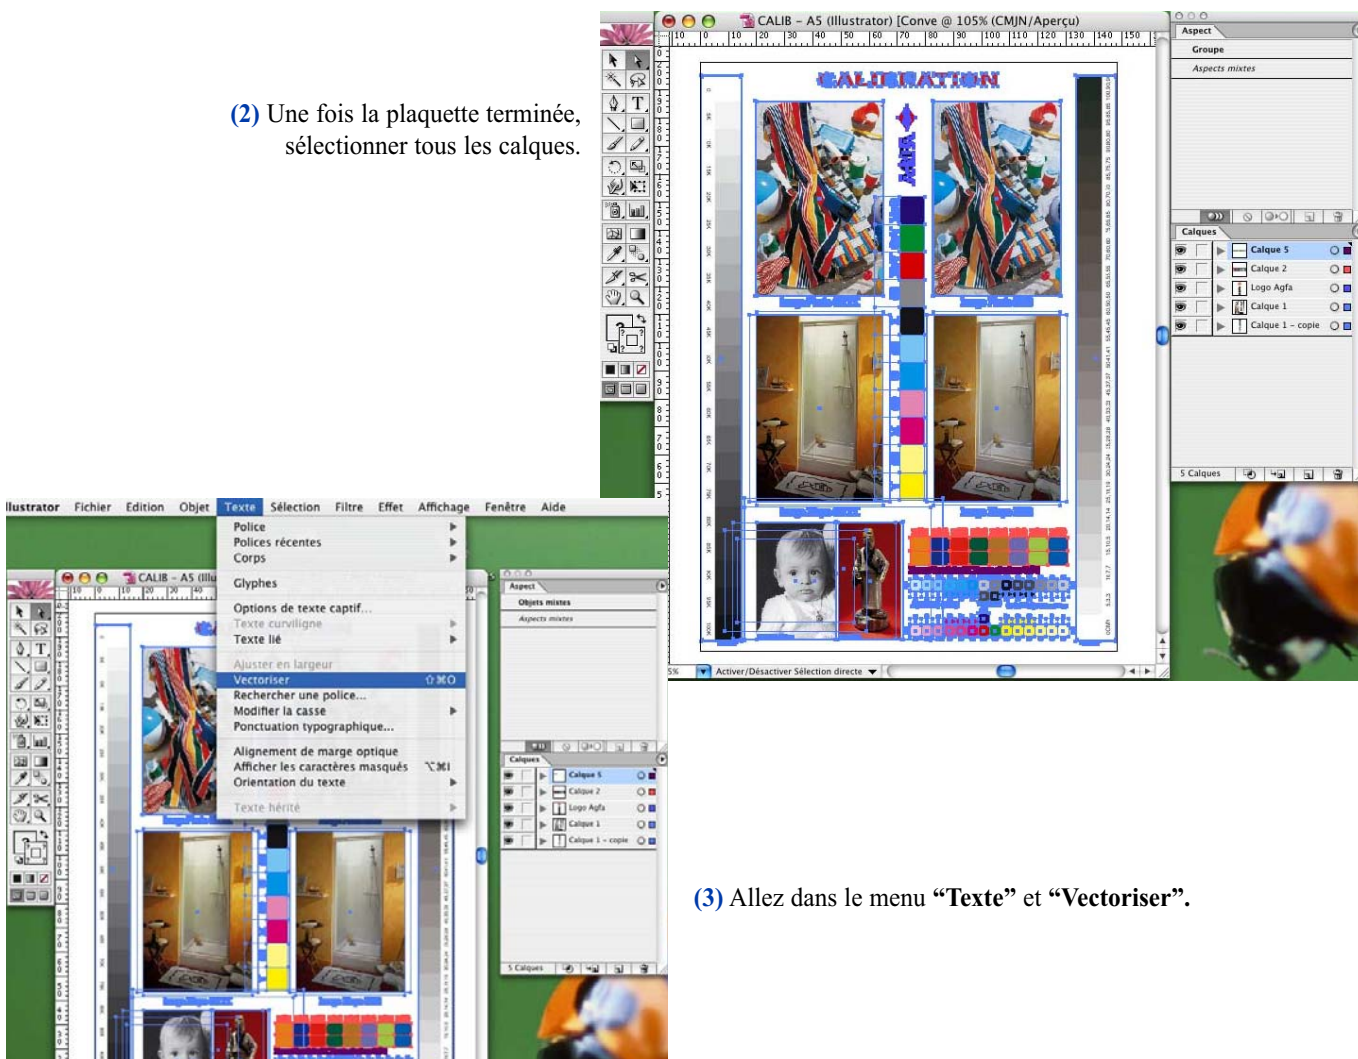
(2) Une fois la plaquette terminée, sélectionner tous les calques.

CALIB - A5 (Illustrator) [Conve @ 105% (CMJN/Aperçu)

Aspect
Groupe
Aspects mixtes

CALIBRATION

Calques
Calque 5
Calque 2
Logo Agfa
Calque 1
Calque 1 – copie

5 Calques

Activer/Désactiver Sélection directe

Illustrator Fichier Edition Objet Texte Sélection Filtre Effet Affichage Fenêtre Aide

Police
Polices récentes
Corps
Glyphes
Options de texte captif...
Texte curviligne
Texte lié
Ajuster en largeur
Vectoriser ⇧⌘O
Rechercher une police...
Modifier la casse
Ponctuation typographique...
Alignement de marge optique
Afficher les caractères masqués ⌥⌘I
Orientation du texte
Texte hérité

CALIB - A5 (Illu

Aspect
Objets mixtes
Aspects mixtes

Calques
Calque 5
Calque 2
Logo Agfa
Calque 1
Calque 1 – copie

5 Calques

(3) Allez dans le menu “Texte” et “Vectoriser”.